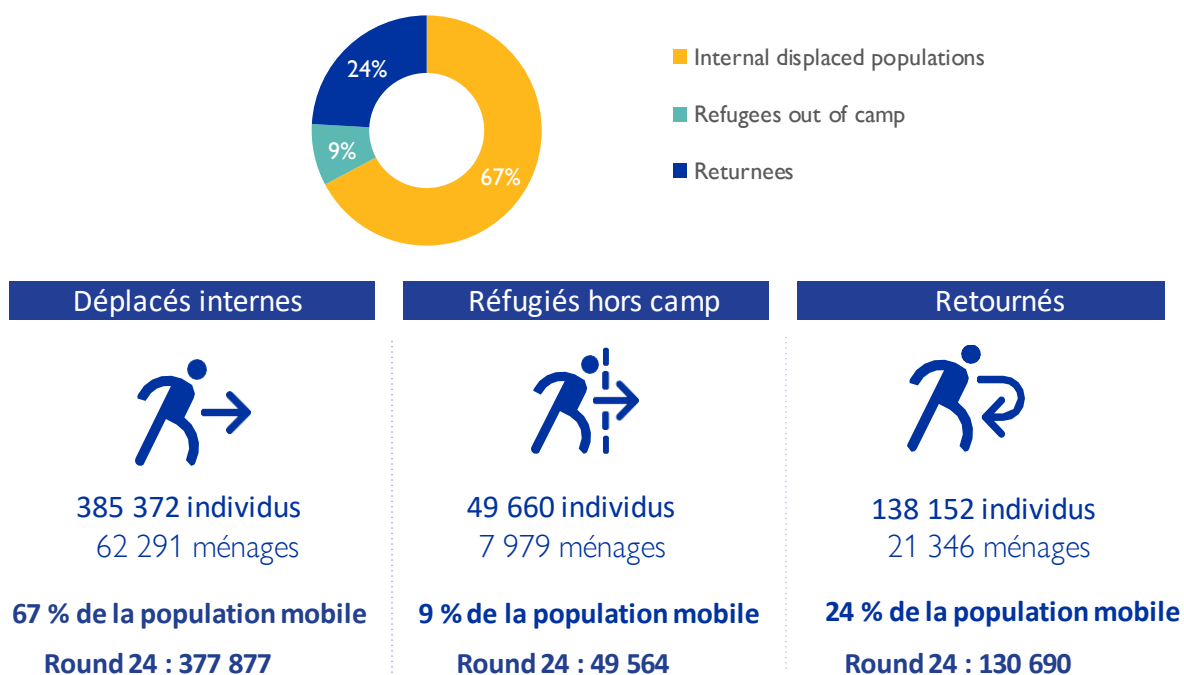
24%

9%

67%

Internal displaced populations

Refugees out of camp

Returnees

Déplacés internes

385 372 individus
62 291 ménages

67 % de la population mobile

Round 24 : 377 877

Réfugiés hors camp

49 660 individus
7 979 ménages

9 % de la population mobile

Round 24 : 49 564

Retournés

138 152 individus
21 346 ménages

24 % de la population mobile

Round 24 : 130 690